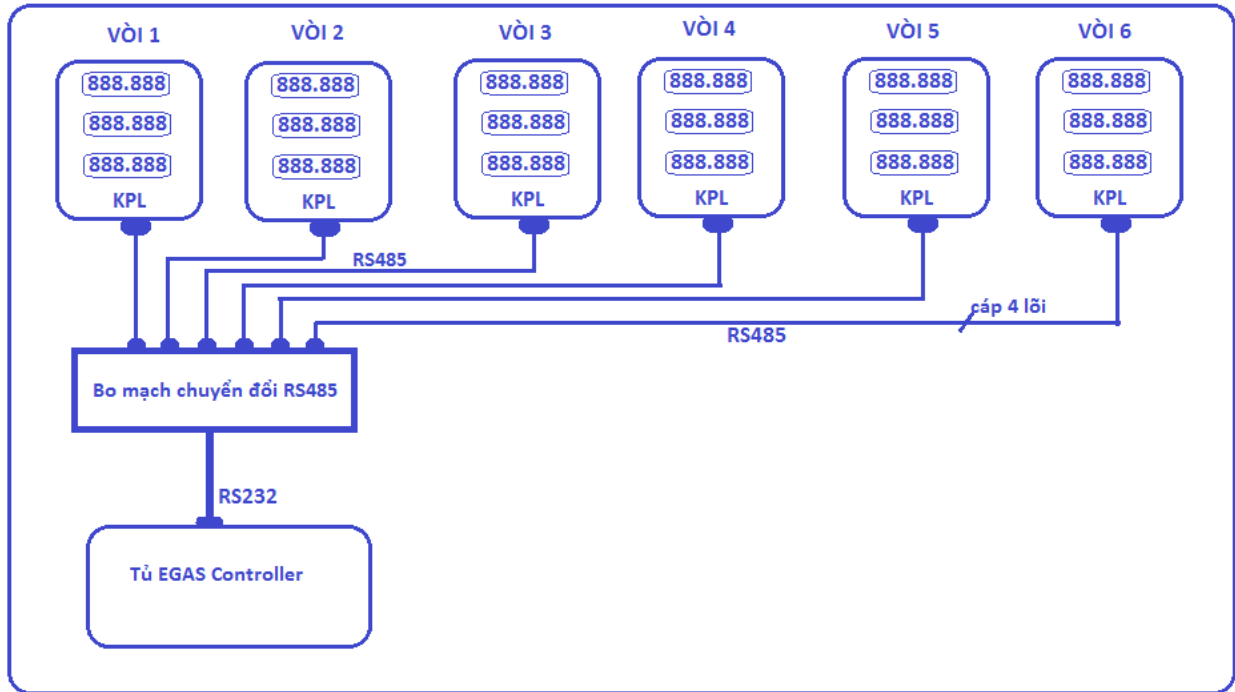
VÒI 1
888.888
888.888
888.888
KPL

VÒI 2
888.888
888.888
888.888
KPL

VÒI 3
888.888
888.888
888.888
KPL

VÒI 4
888.888
888.888
888.888
KPL

VÒI 5
888.888
888.888
888.888
KPL

VÒI 6
888.888
888.888
888.888
KPL

RS485

cáp 4 lõi

RS485

Bo mạch chuyển đổi RS485

RS232

Tủ EGAS Controller